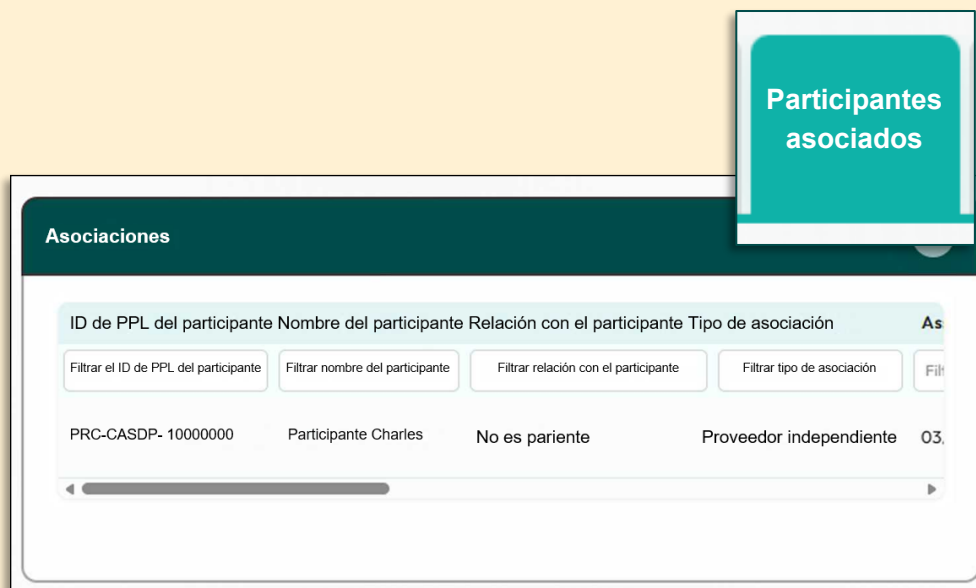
Participantes asociados

Asociaciones

| ID de PPL del participante | Nombre del participante | Relación con el participante | Tipo de asociación | As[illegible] |
|---|---|---|---|---|
| Filtrar el ID de PPL del participante | Filtrar nombre del participante | Filtrar relación con el participante | Filtrar tipo de asociación | Fil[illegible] |
| PRC-CASDP- 10000000 | Participante Charles | No es pariente | Proveedor independiente | 03,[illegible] |